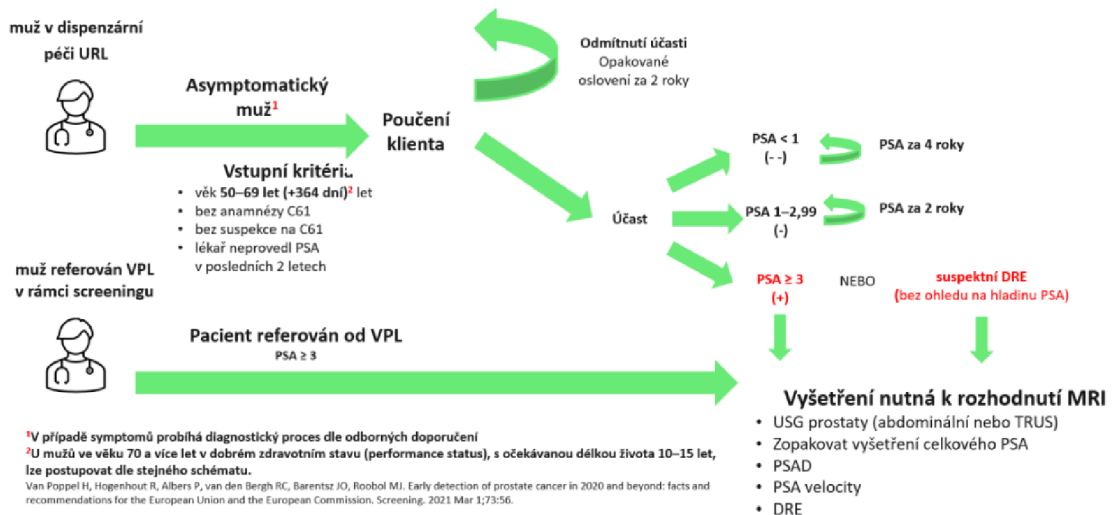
muž v dispenzární péči URL

Asymptomatický muž$^1$

Vstupní kritéria
• věk 50–69 let (+364 dní)$^2$ let
• bez anamnézy C61
• bez suspekce na C61
• lékař neprovedl PSA v posledních 2 letech

Poučení klienta

Odmítnutí účasti
Opakované oslovení za 2 roky

Účast

PSA < 1
(- -)

PSA za 4 roky

PSA 1–2,99
(-)

PSA za 2 roky

PSA ≥ 3
(+)

NEBO

suspektní DRE
(bez ohledu na hladinu PSA)

muž referován VPL v rámci screeningu

Pacient referován od VPL
PSA ≥ 3

Vyšetření nutná k rozhodnutí MRI
• USG prostaty (abdominální nebo TRUS)
• Zopakovat vyšetření celkového PSA
• PSAD
• PSA velocity
• DRE

$^1$V případě symptomů probíhá diagnostický proces dle odborných doporučení
$^2$U mužů ve věku 70 a více let v dobrém zdravotním stavu (performance status), s očekávanou délkou života 10–15 let, lze postupovat dle stejného schématu.
Van Poppel H, Hogenhout R, Albers P, van den Bergh RC, Barentsz JO, Roobol MJ. Early detection of prostate cancer in 2020 and beyond: facts and recommendations for the European Union and the European Commission. Screening. 2021 Mar 1;73:56.